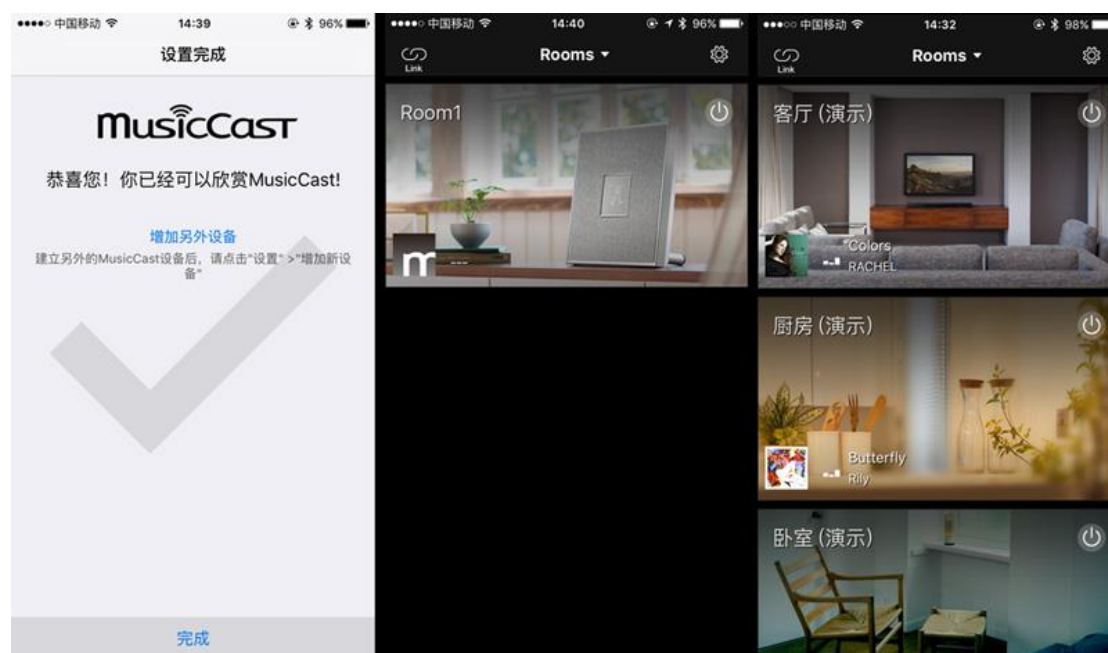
●●●●○ 中国移动 14:39 96%

设置完成

MusicCast

恭喜您！你已经可以欣赏MusicCast!

增加另外设备

建立另外的MusicCast设备后，请点击"设置">"增加新设备"

完成

●●●●○ 中国移动 14:40 96%

Link

Rooms

Room1

●●●○○ 中国移动 14:32 98%

Link

Rooms

客厅 (演示)

Colors

RACHEL

厨房 (演示)

Butterfly

Rily

卧室 (演示)